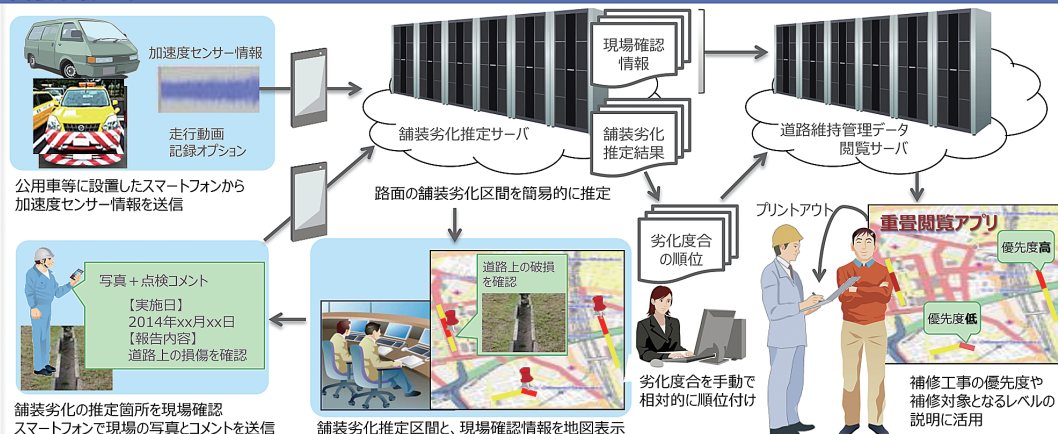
加速度センサー情報

走行動画
記録オプション

公用車等に設置したスマートフォンから
加速度センサー情報を送信

現場確認
情報

舗装劣化推定サーバ

舗装劣化
推定結果

道路維持管理データ
閲覧サーバ

路面の舗装劣化区間を簡易的に推定

劣化度合
の順位

プリントアウト

重畳閲覧アプリ

優先度高

優先度低

写真＋点検コメント
【実施日】
2014年xx月xx日
【報告内容】
道路上の損傷を確認

道路上の破損
を確認

劣化度合を手動で
相対的に順位付け

補修工事の優先度や
補修対象となるレベルの
説明に活用

舗装劣化の推定箇所を現場確認
スマートフォンで現場の写真とコメントを送信

舗装劣化推定区間と、現場確認情報を地図表示